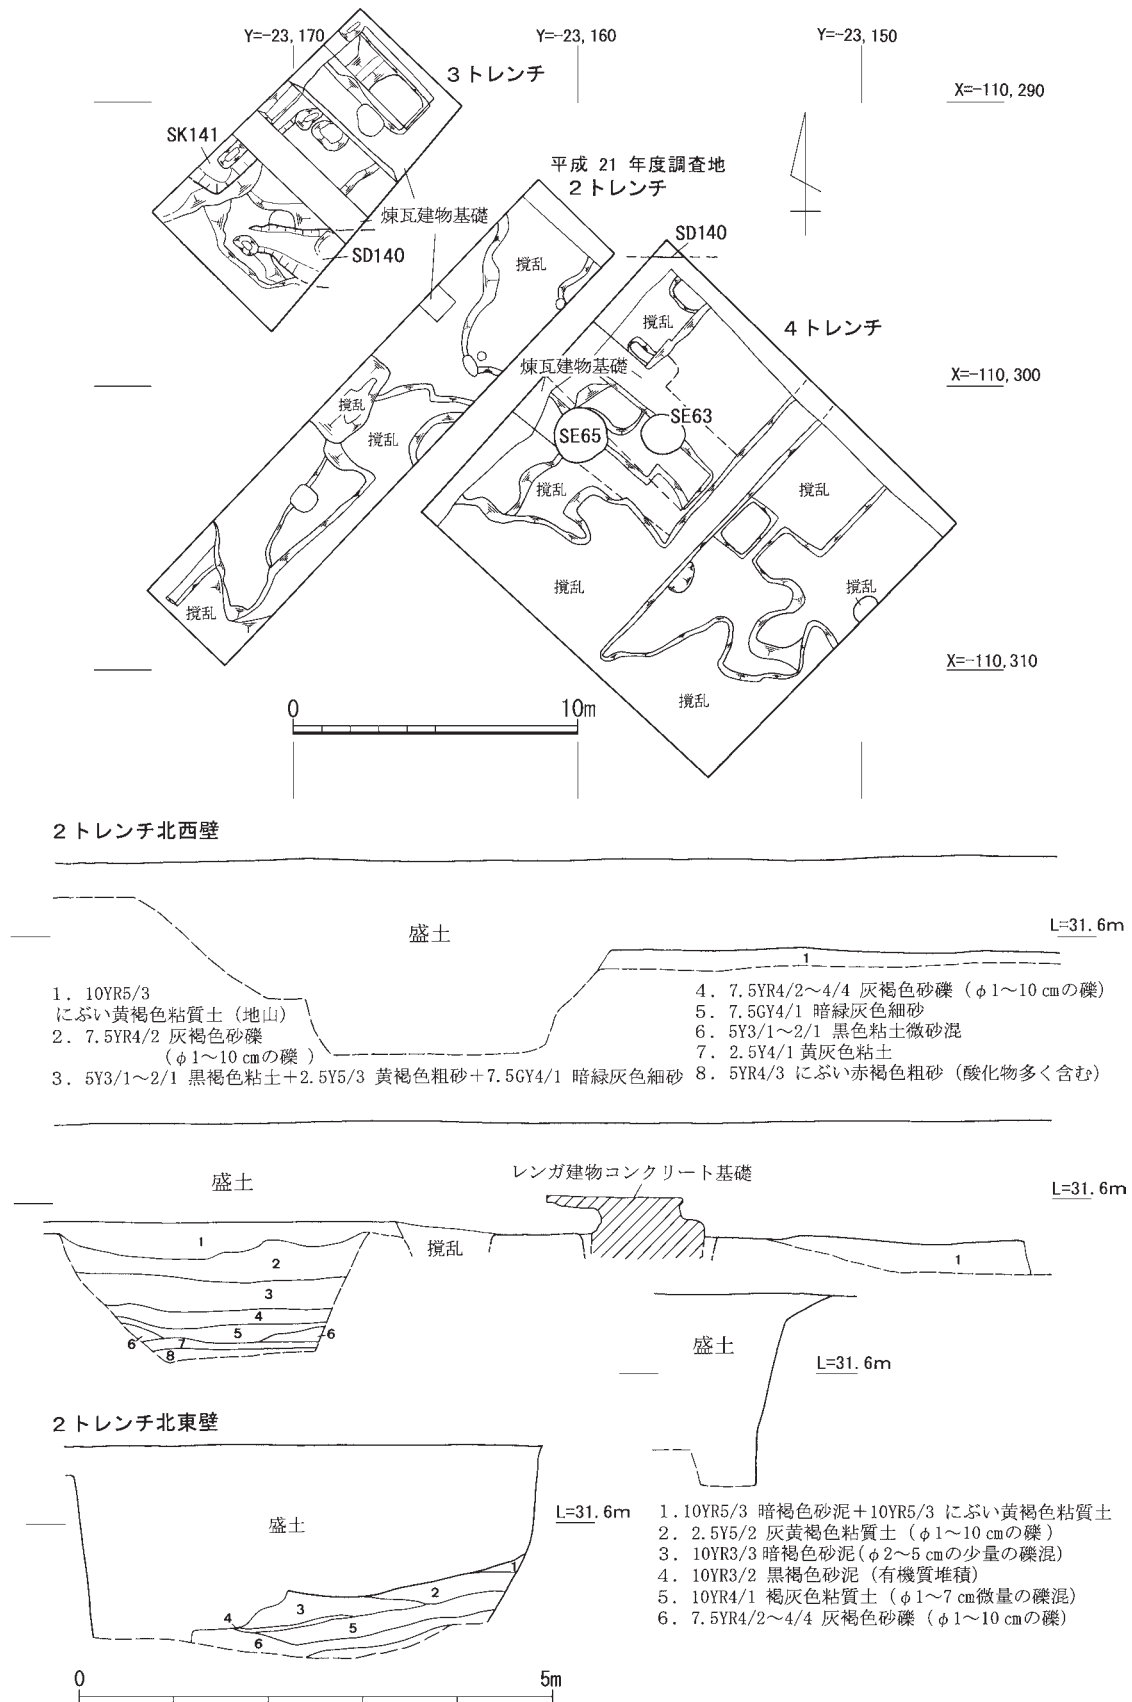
Y=-23, 170
Y=-23, 160
Y=-23, 150
3トレンチ
X=-110, 290
SK141
平成 21 年度調査地
2トレンチ
煉瓦建物基礎
SD140
SD140
撹乱
撹乱
4トレンチ
煉瓦建物基礎
X=-110, 300
撹乱
撹乱
SE63
SE65
撹乱
撹乱
撹乱
撹乱
撹乱
X=-110, 310
撹乱
0
10m

2トレンチ北西壁

盛土
L=31. 6m
1
1. 10YR5/3 にぶい黄褐色粘質土（地山）
2. 7.5YR4/2 灰褐色砂礫（$\phi$1～10 cmの礫）
3. 5Y3/1～2/1 黒褐色粘土+2.5Y5/3 黄褐色粗砂+7.5GY4/1 暗緑灰色細砂
4. 7.5YR4/2～4/4 灰褐色砂礫（$\phi$1～10 cmの礫）
5. 7.5GY4/1 暗緑灰色細砂
6. 5Y3/1～2/1 黒色粘土微砂混
7. 2.5Y4/1 黄灰色粘土
8. 5YR4/3 にぶい赤褐色粗砂（酸化物多く含む）

盛土
レンガ建物コンクリート基礎
L=31. 6m
1
2
3
4
5
6
6
7
8
撹乱
1
盛土
L=31. 6m

2トレンチ北東壁

盛土
L=31. 6m
1
2
3
4
5
6
1. 10YR5/3 暗褐色砂泥+10YR5/3 にぶい黄褐色粘質土
2. 2.5Y5/2 灰黄褐色粘質土（$\phi$1～10 cmの礫）
3. 10YR3/3 暗褐色砂泥（$\phi$2～5 cmの少量の礫混）
4. 10YR3/2 黒褐色砂泥（有機質堆積）
5. 10YR4/1 褐灰色粘質土（$\phi$1～7 cm微量の礫混）
6. 7.5YR4/2～4/4 灰褐色砂礫（$\phi$1～10 cmの礫）
0
5m